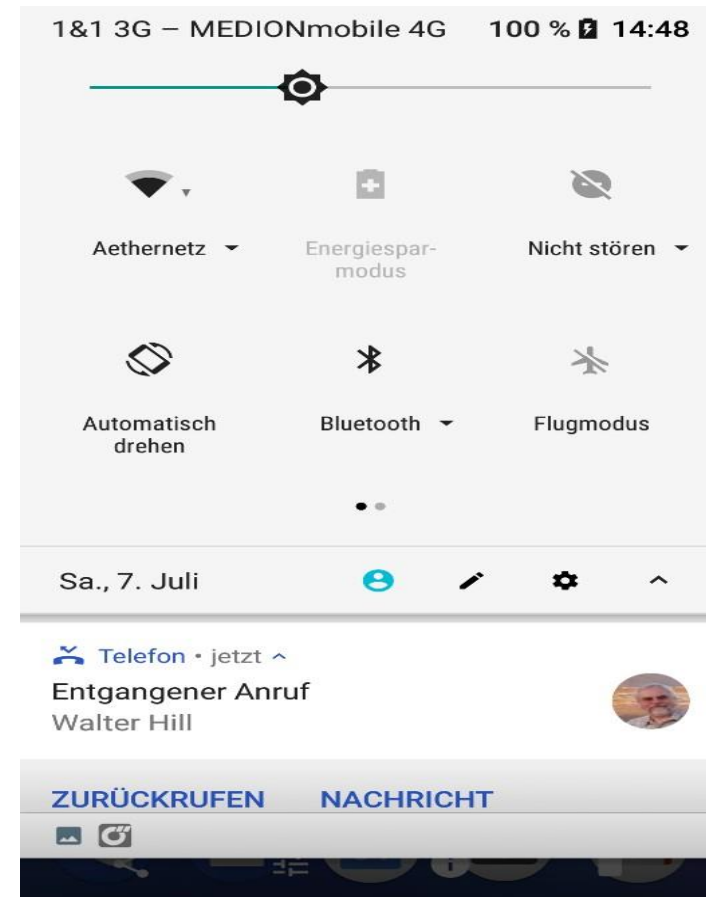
1&1 3G – MEDIONmobile 4G 100 % 14:48

Aethernetz

Energiesparmodus

Nicht stören

Automatisch drehen

Bluetooth

Flugmodus

Sa., 7. Juli

Telefon • jetzt

Entgangener Anruf
Walter Hill

ZURÜCKRUFEN NACHRICHT